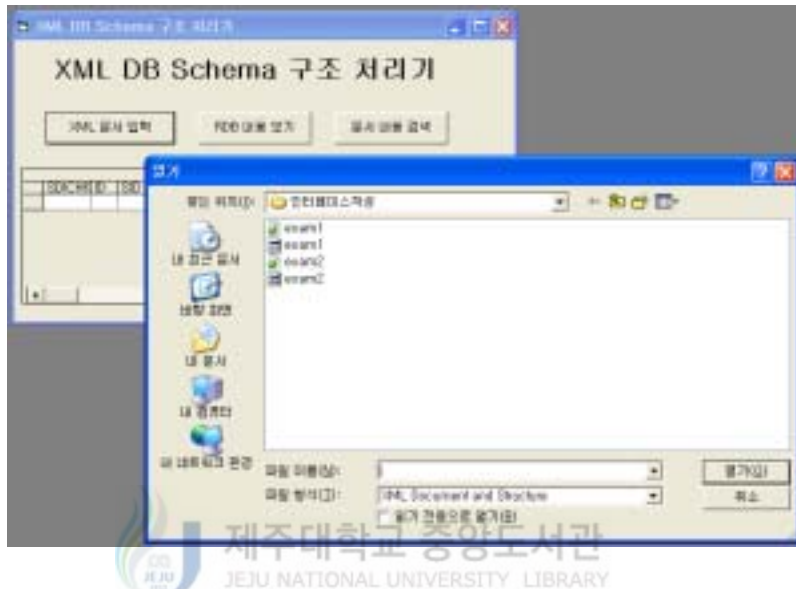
XML DB Schema 구조 처리기

XML DB Schema 구조 처리기

XML 문서 입력

RDB 테이블 보기

문서 검색

SDCHEID

열기

찾는 위치(I):

인터페이스작성

exam1

exam1

exam2

exam2

내 최근 문서

바탕 화면

내 문서

내 컴퓨터

내 네트워크 환경

파일 이름(N):

파일 형식(T):

XML Document and Structure

읽기 전용으로 열기(R)

열기(O)

취소

제주대학교 중앙도서관

JEJU NATIONAL UNIVERSITY LIBRARY